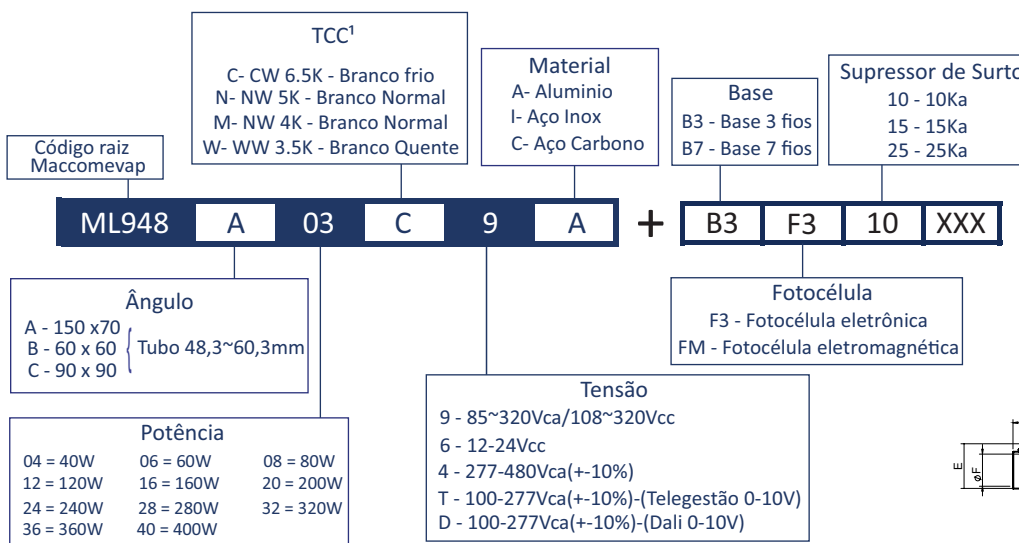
TCC¹

C- CW 6.5K - Branco frio
N- NW 5K - Branco Normal
M- NW 4K - Branco Normal
W- WW 3.5K - Branco Quente

Material
A- Aluminio
I- Aço Inox
C- Aço Carbono

Base
B3 - Base 3 fios
B7 - Base 7 fios

Supressor de Surto
10 - 10Ka
15 - 15Ka
25 - 25Ka

Código raiz
Maccomevap

ML948 A 03 C 9 A + B3 F3 10 XXX

Ângulo
A - 150 x70
B - 60 x 60
C - 90 x 90
Tubo 48,3~60,3mm

Fotocélula
F3 - Fotocélula eletrônica
FM - Fotocélula eletromagnética

Tensão
9 - 85~320Vca/108~320Vcc
6 - 12-24Vcc
4 - 277-480Vca(+-10%)
T - 100-277Vca(+-10%)-(Telegestão 0-10V)
D - 100-277Vca(+-10%)-(Dali 0-10V)

Potência
04 = 40W
06 = 60W
08 = 80W
12 = 120W
16 = 160W
20 = 200W
24 = 240W
28 = 280W
32 = 320W
36 = 360W
40 = 400W

E
øF